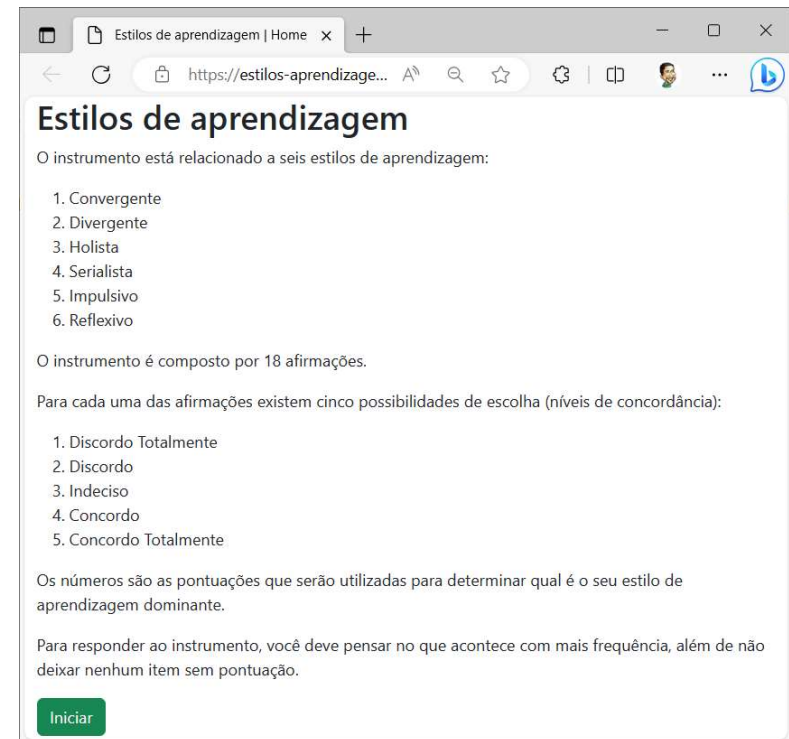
Estilos de aprendizagem | Home ×

https://estilos-aprendizage...

Estilos de aprendizagem

O instrumento está relacionado a seis estilos de aprendizagem:

1. Convergente
2. Divergente
3. Holista
4. Serialista
5. Impulsivo
6. Reflexivo

O instrumento é composto por 18 afirmações.

Para cada uma das afirmações existem cinco possibilidades de escolha (níveis de concordância):

1. Discordo Totalmente
2. Discordo
3. Indeciso
4. Concordo
5. Concordo Totalmente

Os números são as pontuações que serão utilizadas para determinar qual é o seu estilo de aprendizagem dominante.

Para responder ao instrumento, você deve pensar no que acontece com mais frequência, além de não deixar nenhum item sem pontuação.

Iniciar